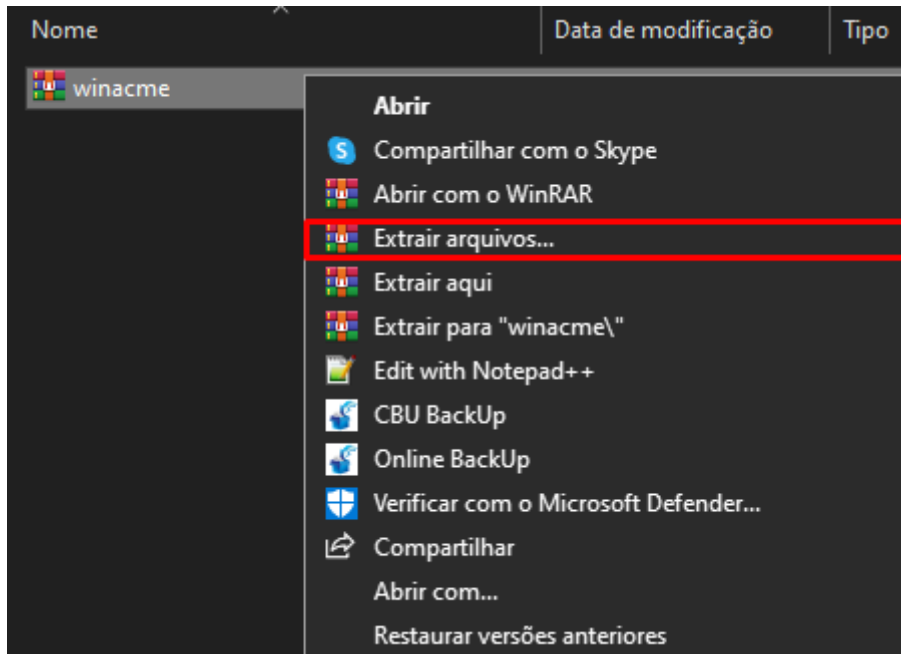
Nome
Data de modificação
Tipo
winacme
Abrir
Compartilhar com o Skype
Abrir com o WinRAR
Extrair arquivos...
Extrair aqui
Extrair para "winacme\"
Edit with Notepad++
CBU BackUp
Online BackUp
Verificar com o Microsoft Defender...
Compartilhar
Abrir com...
Restaurar versões anteriores